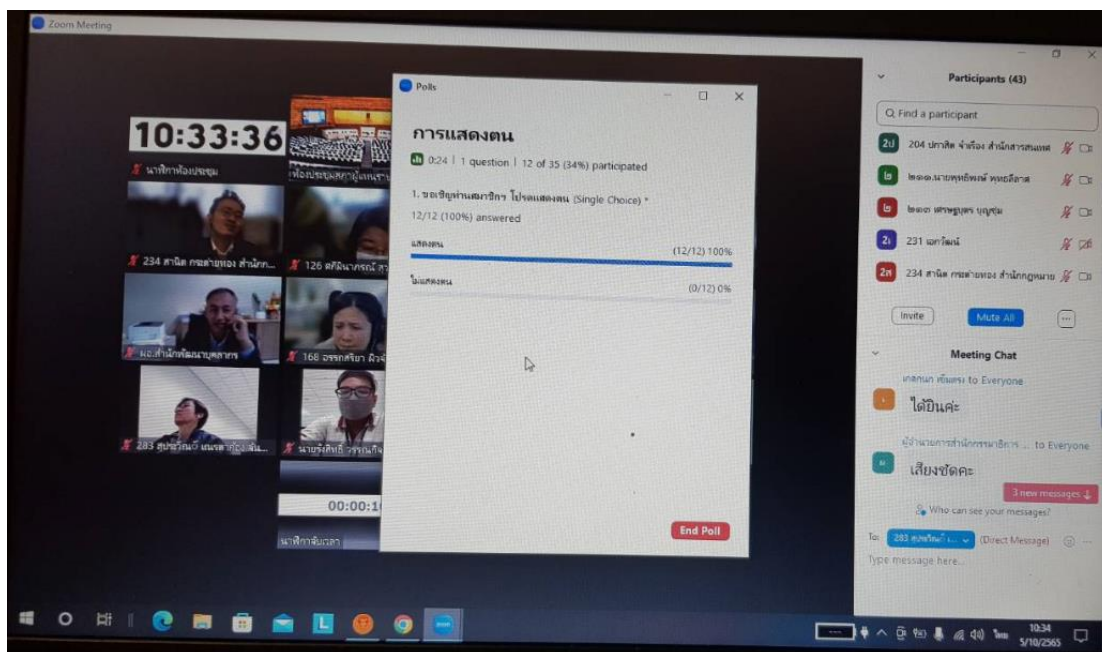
Zoom Meeting

10:33:36

นาฬิกาห้องประชุม

ห้องประชุมสภาผู้แทนราษฎร

234 สานิต กระต่ายทอง สำนัก...

126 ศศิธินาภรณ์ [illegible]

ผอ.สำนักพัฒนาบุคลากร

168 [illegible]

283 สุปราณี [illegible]

นายรังสิต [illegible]

00:00:1

นาฬิกาจับเวลา

Polls

การแสดงตน

0:24 | 1 question | 12 of 35 (34%) participated

1. ขอเชิญท่านสมาชิกฯ โปรดแสดงตน (Single Choice) *

12/12 (100%) answered

แสดงตน (12/12) 100%

ไม่แสดงตน (0/12) 0%

End Poll

Participants (43)

Find a participant

204 ปกาสิต จำเรือง สำนักสารสนเทศ

๒๑๑.นายพุทธิพงษ์ หยดลิลาส

๒๑๓ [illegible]

231 เมทวัฒน์

234 สานิต กระต่ายทอง สำนักกฎหมาย

Invite

Mute All

Meeting Chat

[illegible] to Everyone

ได้ยินค่ะ

ผู้อำนวยการสำนักกรรมาธิการ ... to Everyone

เสียงชัดค่ะ

3 new messages

Who can see your messages?

To: 283 สุปราณี ... (Direct Message)

Type message here...

10:34
5/10/2565